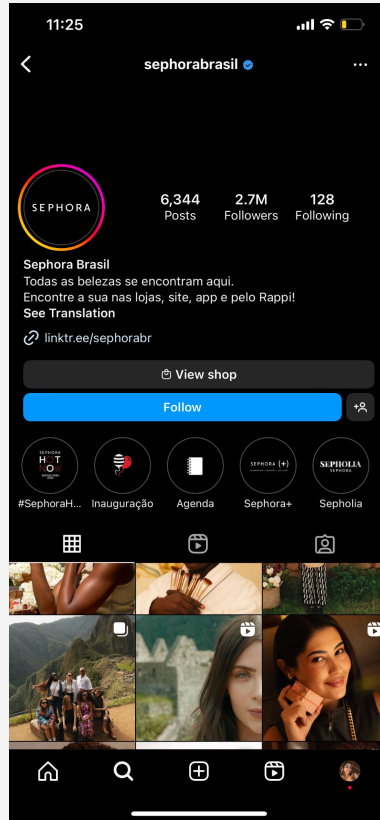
11:25

sephorabrasil

SEPHORA

6,344
Posts

2.7M
Followers

128
Following

Sephora Brasil
Todas as belezas se encontram aqui.
Encontre a sua nas lojas, site, app e pelo Rappi!
See Translation

linktr.ee/sephorabr

View shop

Follow

SEPHORA HOT NOW

#SephoraH...

Inauguração

Agenda

SEPHORA (+)

Sephora+

SEPHOLIA SEPHORA

Sepholia